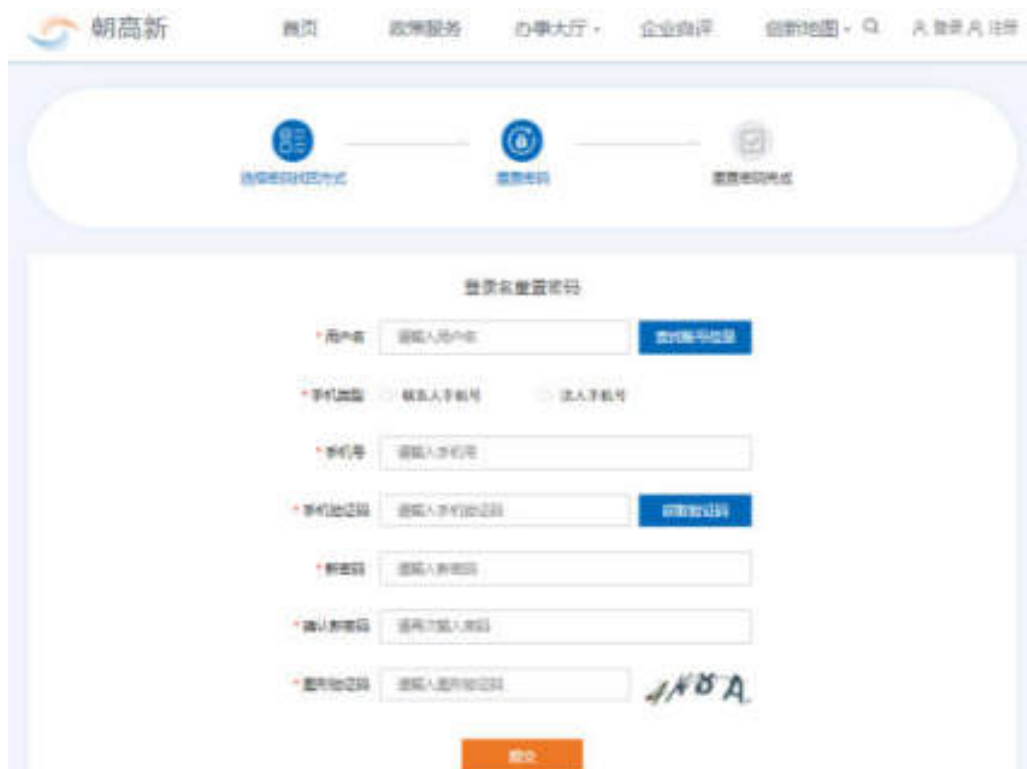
朝高新

首页 政策服务 办事大厅 企业自评 创新地图 登录 注册

选择密码找回方式 重置密码 重置密码完成

登录名重置密码

*用户名 请输入用户名 查找账号信息

*手机类型 联系人手机号 法人手机号

*手机号 请输入手机号

*手机验证码 请输入手机验证码 获取验证码

*新密码 请输入新密码

*确认新密码 请再次输入密码

*图形验证码 请输入图形验证码 4NBA

提交